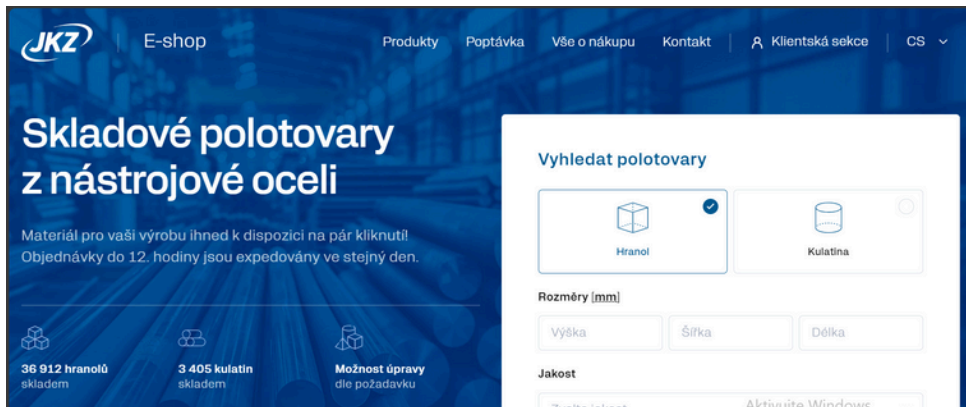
JKZ

E-shop

Produkty Poptávka Vše o nákupu Kontakt Klientská sekce CS

Skladové polotovary z nástrojové oceli

Materiál pro vaši výrobu ihned k dispozici na pár kliknutí! Objednávky do 12. hodiny jsou expedovány ve stejný den.

36 912 hranolů skladem

3 405 kulatin skladem

Možnost úpravy dle požadavku

Vyhledat polotovary

Hranol

Kulatina

Rozměry [mm]

Výška

Šířka

Délka

Jakost

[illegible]

Aktivujte Windows